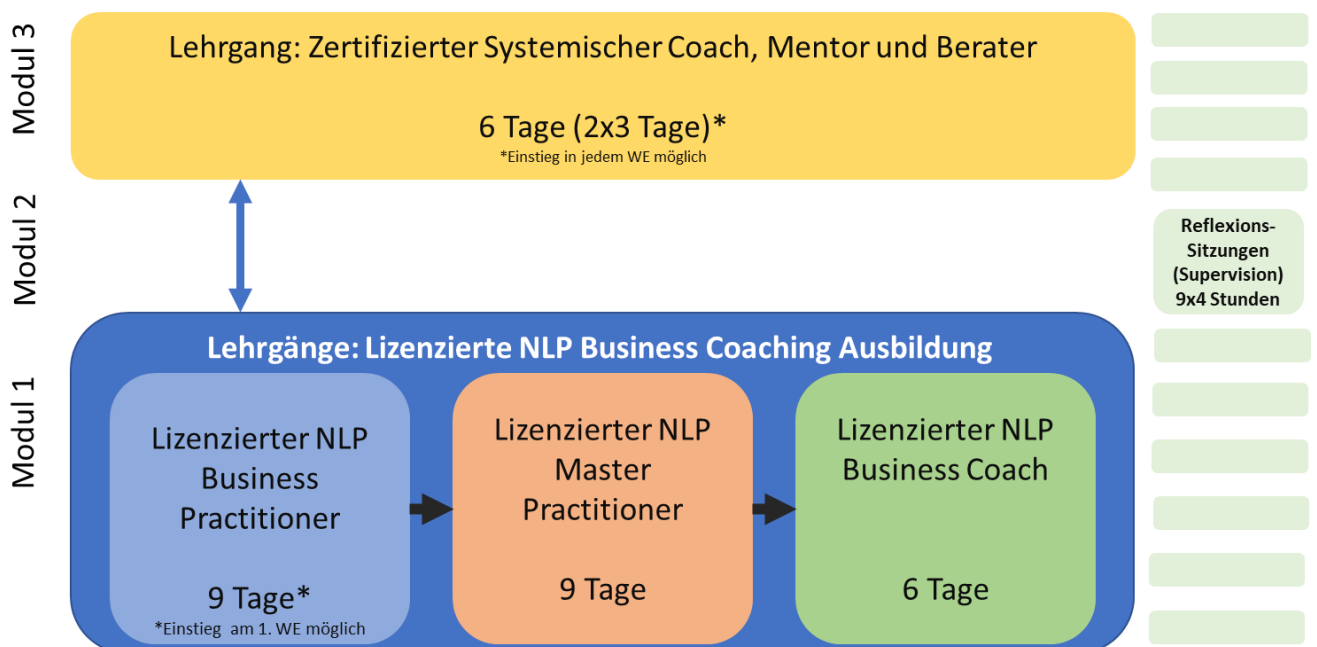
Modul 3

Lehrgang: Zertifizierter Systemischer Coach, Mentor und Berater

6 Tage (2x3 Tage)*
*Einstieg in jedem WE möglich

Modul 2

Reflexions-Sitzungen (Supervision) 9x4 Stunden

Modul 1

Lehrgänge: Lizenzierte NLP Business Coaching Ausbildung

Lizenzierter NLP Business Practitioner

9 Tage*
*Einstieg am 1. WE möglich

Lizenzierter NLP Master Practitioner

9 Tage

Lizenzierter NLP Business Coach

6 Tage